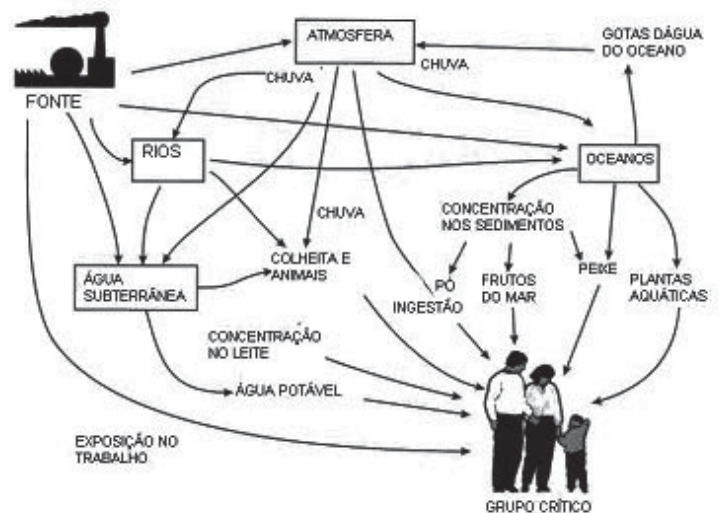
ATMOSFERA

GOTAS DÁGUA DO OCEANO

CHUVA

CHUVA

FONTE

RIOS

OCEANOS

CHUVA

CONCENTRAÇÃO NOS SEDIMENTOS

ÁGUA SUBTERRÂNEA

COLHEITA E ANIMAIS

PÓ INGESTÃO

FRUTOS DO MAR

PEIXE

PLANTAS AQUÁTICAS

CONCENTRAÇÃO NO LEITE

ÁGUA POTÁVEL

EXPOSIÇÃO NO TRABALHO

GRUPO CRÍTICO